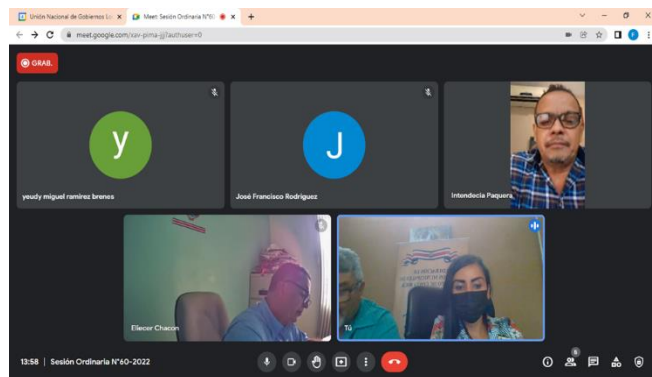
Unión Nacional de Gobiernos Lo ×
Meet: Sesión Ordinaria N°6 ×
+
meet.google.com/xav-pima-jjj?authuser=0

GRAB.

y
yeudy miguel ramirez brenes

J
José Francisco Rodriguez

Intendecia Paquera

Elecer Chacon

Tú

13:58 | Sesión Ordinaria N°60-2022